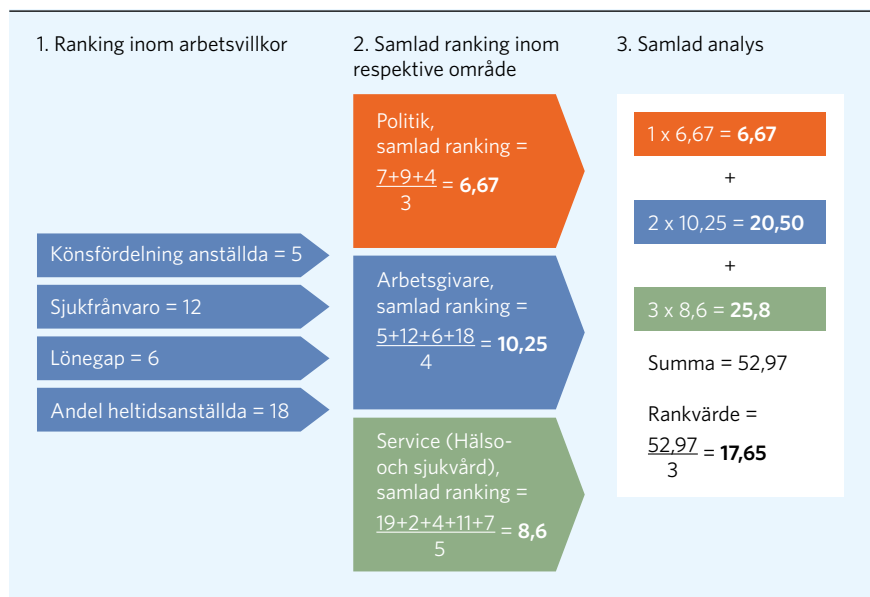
1. Ranking inom arbetsvillkor

Könsfördelning anställda = 5

Sjukfrånvaro = 12

Lönegap = 6

Andel heltidsanställda = 18

2. Samlad ranking inom respektive område

Politik, samlad ranking = $\frac{7+9+4}{3}$ = **6,67**

Arbetsgivare, samlad ranking = $\frac{5+12+6+18}{4}$ = **10,25**

Service (Hälso- och sjukvård), samlad ranking = $\frac{19+2+4+11+7}{5}$ = **8,6**

3. Samlad analys

1 x 6,67 = **6,67**

+

2 x 10,25 = **20,50**

+

3 x 8,6 = **25,8**

Summa = 52,97

Rankvärde = $\frac{52,97}{3}$ = **17,65**